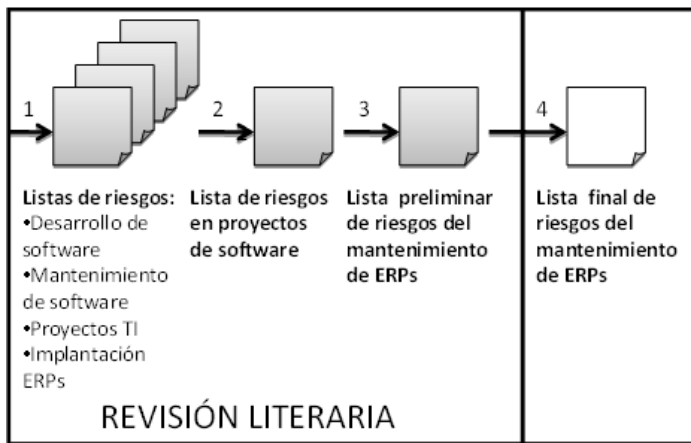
1

2

3

4

Listas de riesgos:
•Desarrollo de software
•Mantenimiento de software
•Proyectos TI
•Implantación ERPs

Lista de riesgos en proyectos de software

Lista preliminar de riesgos del mantenimiento de ERPs

Lista final de riesgos del mantenimiento de ERPs

REVISIÓN LITERARIA